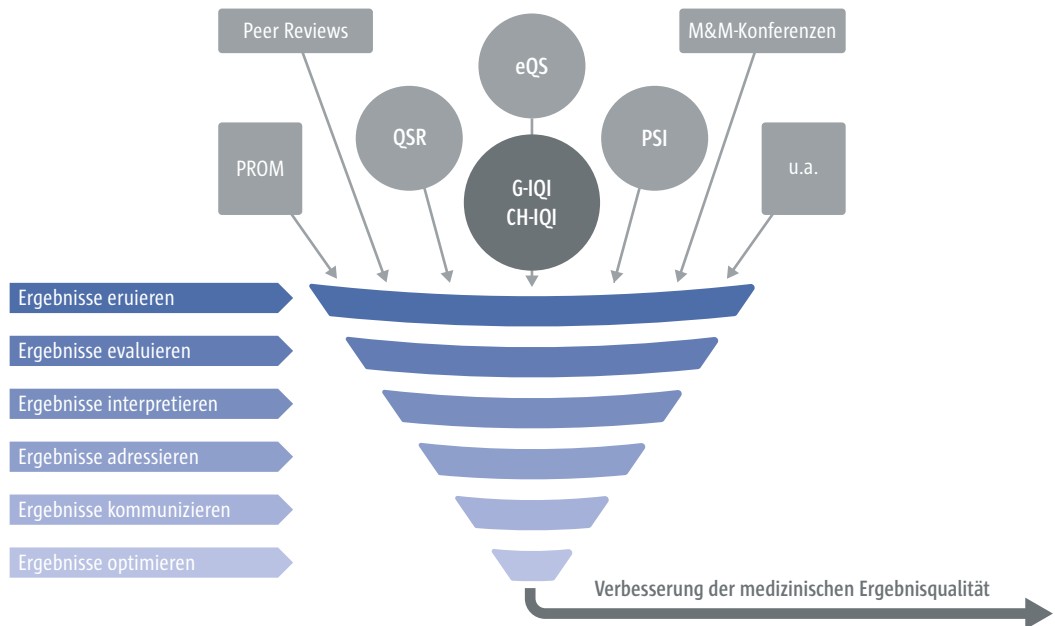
Peer Reviews

eQS

M&M-Konferenzen

QSR

PSI

PROM

G-IQI
CH-IQI

u.a.

Ergebnisse eruieren

Ergebnisse evaluieren

Ergebnisse interpretieren

Ergebnisse adressieren

Ergebnisse kommunizieren

Ergebnisse optimieren

Verbesserung der medizinischen Ergebnisqualität